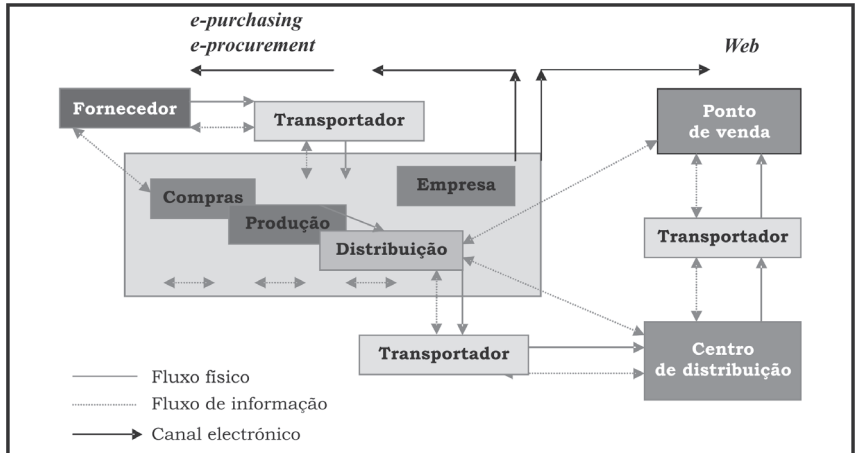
e-purchasing
e-procurement

Web

Fornecedor

Transportador

Ponto de venda

Empresa

Compras

Produção

Distribuição

Transportador

Transportador

Centro de distribuição

Fluxo físico
Fluxo de informação
Canal electrónico